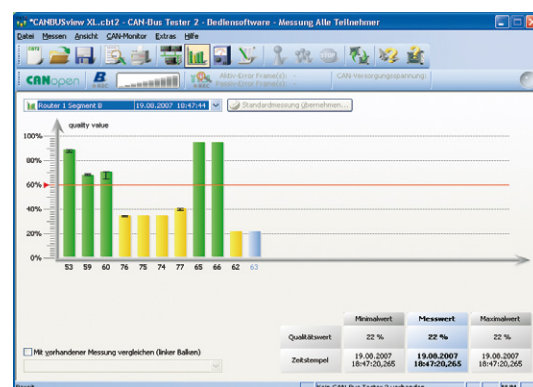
*CANBUSview XL.cbt2 - CAN-Bus Tester 2 - Bedienersoftware - Messung Alle Teilnehmer

Datei Messen Ansicht CAN-Monitor Extras Hilfe

CANopen

Aktiv-Error Frame(s): -
Passiv-Error Frame(s): -

CAN-Versorgungsspannung:

Router 1 Segment 8 19.08.2007 18:47:44

Standardmessung übernehmen...

quality value

100%
80%
60%
40%
20%
0%

53 59 60 76 75 74 77 65 66 62 63

| | Minimalwert | Messwert | Maximalwert |
|---|---|---|---|
| Qualitätswert | 22 % | 22 % | 22 % |
| Zeitstempel | 19.08.2007 18:47:20,265 | 19.08.2007 18:47:20,265 | 19.08.2007 18:47:20,265 |

Mit vorhandener Messung vergleichen (linker Balken)

Bereit

Kein CAN-Bus Tester 2 vorhanden